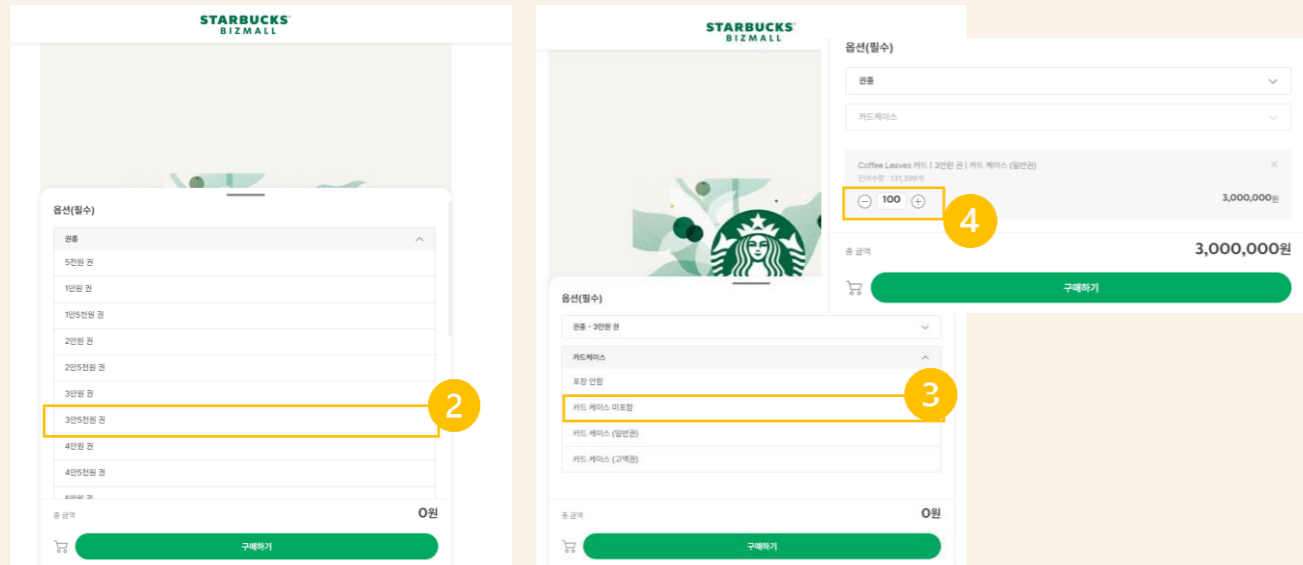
STARBUCKS
BIZMALL

옵션(필수)

권종

5천원 권

1만원 권

1만5천원 권

2만원 권

2만5천원 권

3만원 권

3만5천원 권

4만원 권

4만5천원 권

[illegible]

2

총 금액

0원

구매하기

STARBUCKS
BIZMALL

옵션(필수)

권종 - 3만원 권

카드케이스

포장 안함

카드 케이스 미포함

카드 케이스 (일반권)

카드 케이스 (고액권)

3

총 금액

0원

구매하기

옵션(필수)

권종

카드케이스

Coffee Leaves 카드 | 3만원 권 | 카드 케이스 (일반권)

잔여수량 : 131,399개

100

3,000,000원

4

총 금액

3,000,000원

구매하기